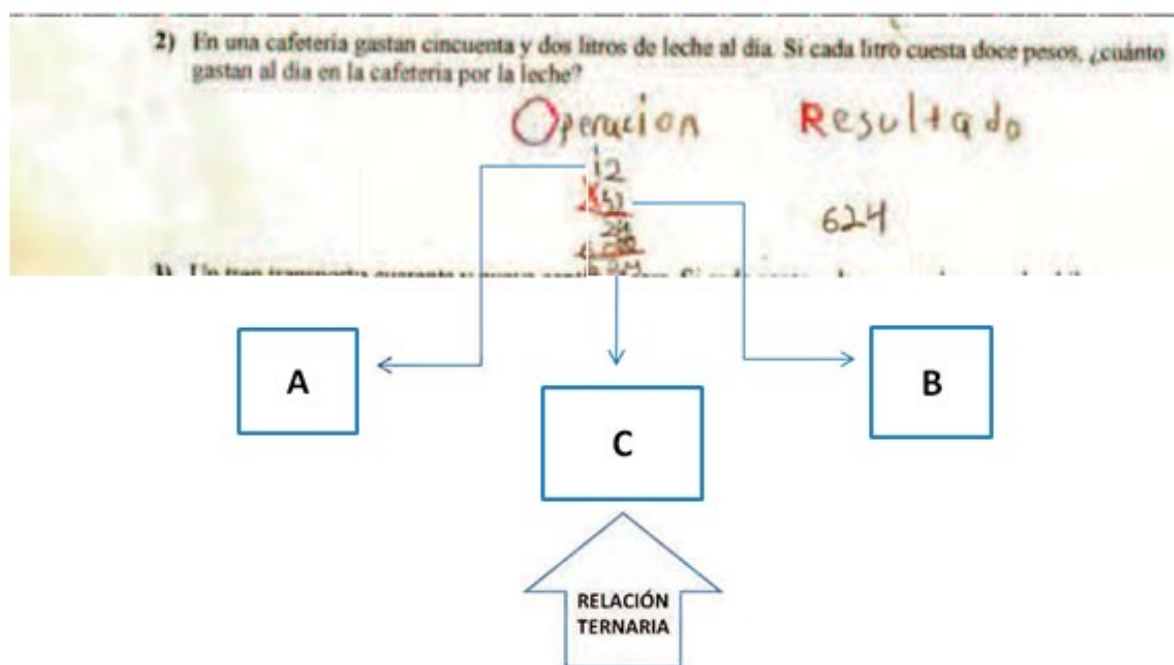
2) En una cafetería gastan cincuenta y dos litros de leche al día. Si cada litro cuesta doce pesos, ¿cuánto gastan al día en la cafetería por la leche?

Operacion Resultado

12
x52
24
+ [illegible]
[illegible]

624

3) Un tren transporta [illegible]

A

C

B

RELACIÓN TERNARIA